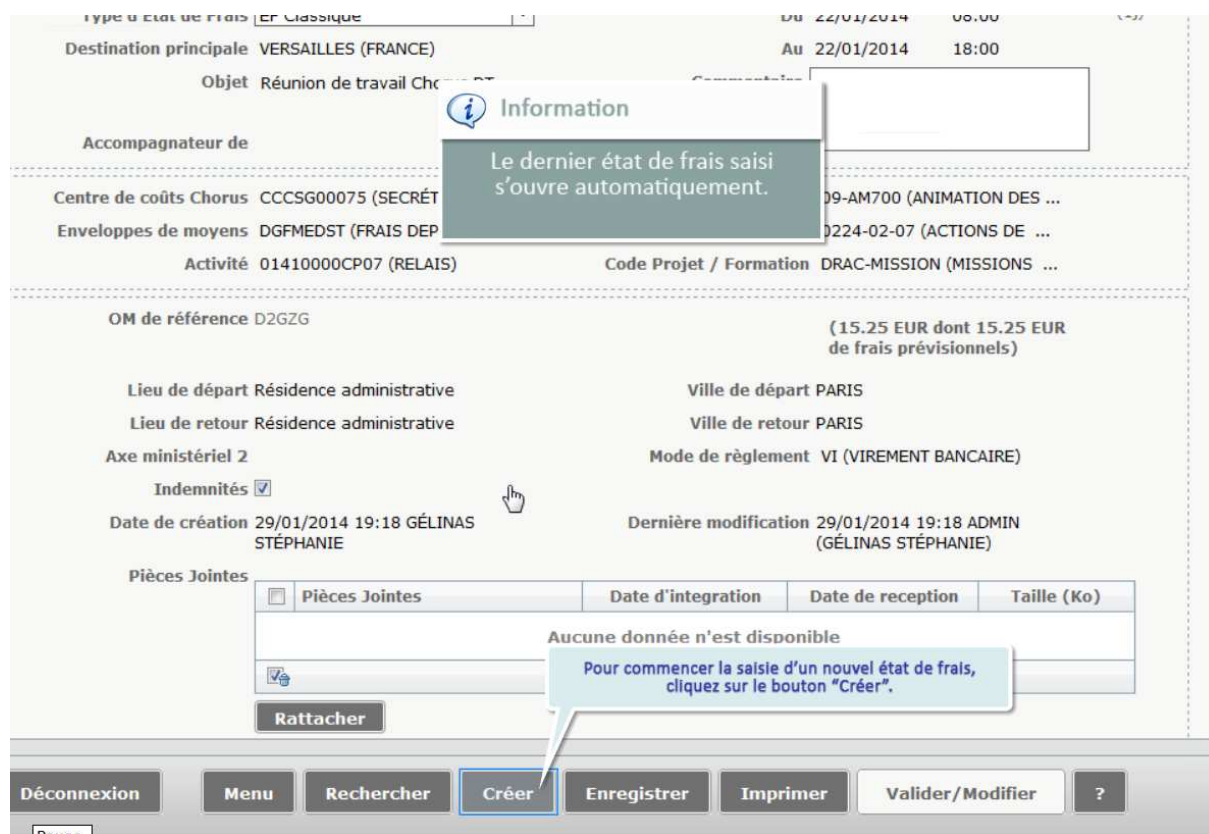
Type d'État de Frais EF Classique
Du 22/01/2014 08:00
Destination principale VERSAILLES (FRANCE)
Au 22/01/2014 18:00
Objet Réunion de travail Cho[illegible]
Commentaire
Accompagnateur de

Information
Le dernier état de frais saisi s'ouvre automatiquement.

Centre de coûts Chorus CCCSG00075 (SECRÉT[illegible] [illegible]09-AM700 (ANIMATION DES ...
Enveloppes de moyens DGFMEDST (FRAIS DEP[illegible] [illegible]0224-02-07 (ACTIONS DE ...
Activité 01410000CP07 (RELAIS)
Code Projet / Formation DRAC-MISSION (MISSIONS ...

OM de référence D2GZG
(15.25 EUR dont 15.25 EUR de frais prévisionnels)

Lieu de départ Résidence administrative
Ville de départ PARIS
Lieu de retour Résidence administrative
Ville de retour PARIS
Axe ministériel 2
Mode de règlement VI (VIREMENT BANCAIRE)
Indemnités
Date de création 29/01/2014 19:18 GÉLINAS STÉPHANIE
Dernière modification 29/01/2014 19:18 ADMIN (GÉLINAS STÉPHANIE)
Pièces Jointes

| Pièces Jointes | Date d'integration | Date de reception | Taille (Ko) |
|---|---|---|---|
| Aucune donnée n'est disponible | | | |

Pour commencer la saisie d'un nouvel état de frais, cliquez sur le bouton "Créer".

Rattacher

Déconnexion Menu Rechercher Créer Enregistrer Imprimer Valider/Modifier ?

Pause